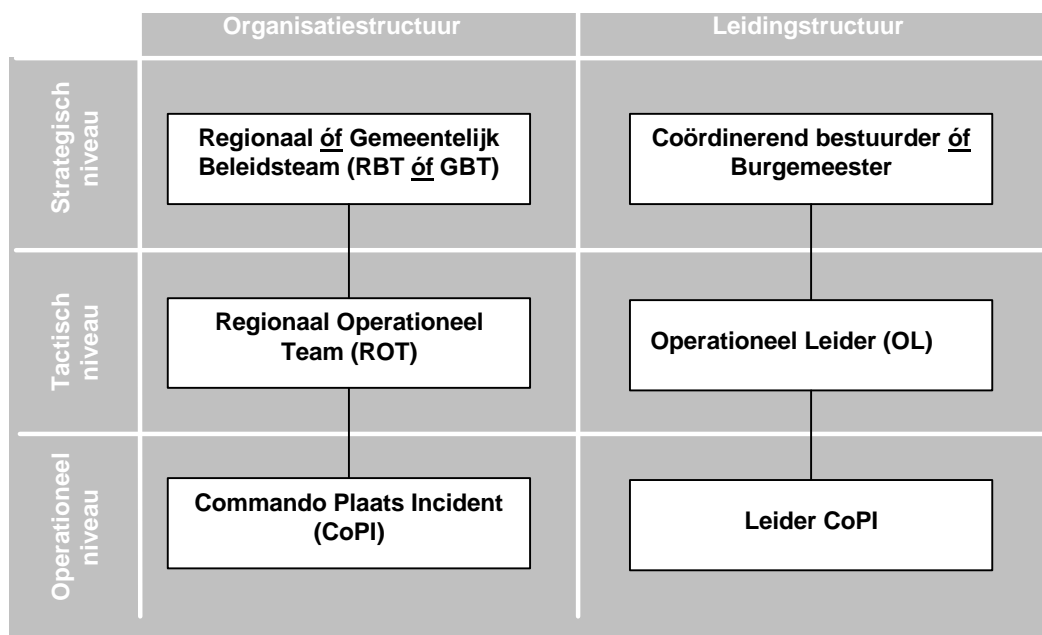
| | Organisatiestructuur | Leidingstructuur |
|---|---|---|
| Strategisch niveau | Regionaal óf Gemeentelijk Beleidsteam (RBT óf GBT) | Coördinerend bestuurder óf Burgemeester |
| Tactisch niveau | Regionaal Operationeel Team (ROT) | Operationeel Leider (OL) |
| Operationeel niveau | Commando Plaats Incident (CoPI) | Leider CoPI |